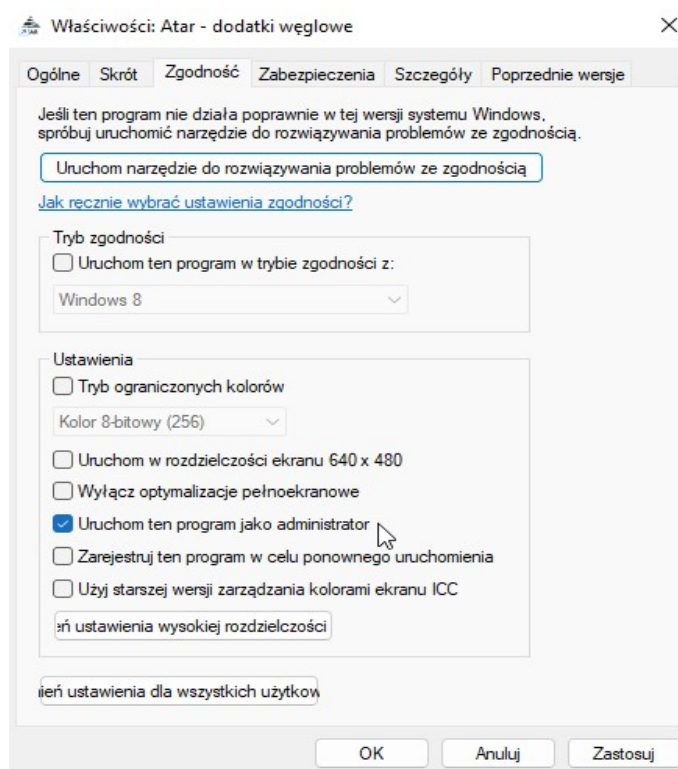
Właściwości: Atar - dodatki węglowe

×

Ogólne Skrót Zgodność Zabezpieczenia Szczegóły Poprzednie wersje

Jeśli ten program nie działa poprawnie w tej wersji systemu Windows, spróbuj uruchomić narzędzie do rozwiązywania problemów ze zgodnością.

Uruchom narzędzie do rozwiązywania problemów ze zgodnością

Jak ręcznie wybrać ustawienia zgodności?

Tryb zgodności

Uruchom ten program w trybie zgodności z:

Windows 8

Ustawienia

Tryb ograniczonych kolorów

Kolor 8-bitowy (256)

Uruchom w rozdzielczości ekranu 640 x 480

Wyłącz optymalizacje pełnoekranowe

Uruchom ten program jako administrator

Zarejestruj ten program w celu ponownego uruchomienia

Użyj starszej wersji zarządzania kolorami ekranu ICC

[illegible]eń ustawienia wysokiej rozdzielczości

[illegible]ień ustawienia dla wszystkich użytkow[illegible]

OK Anuluj Zastosuj